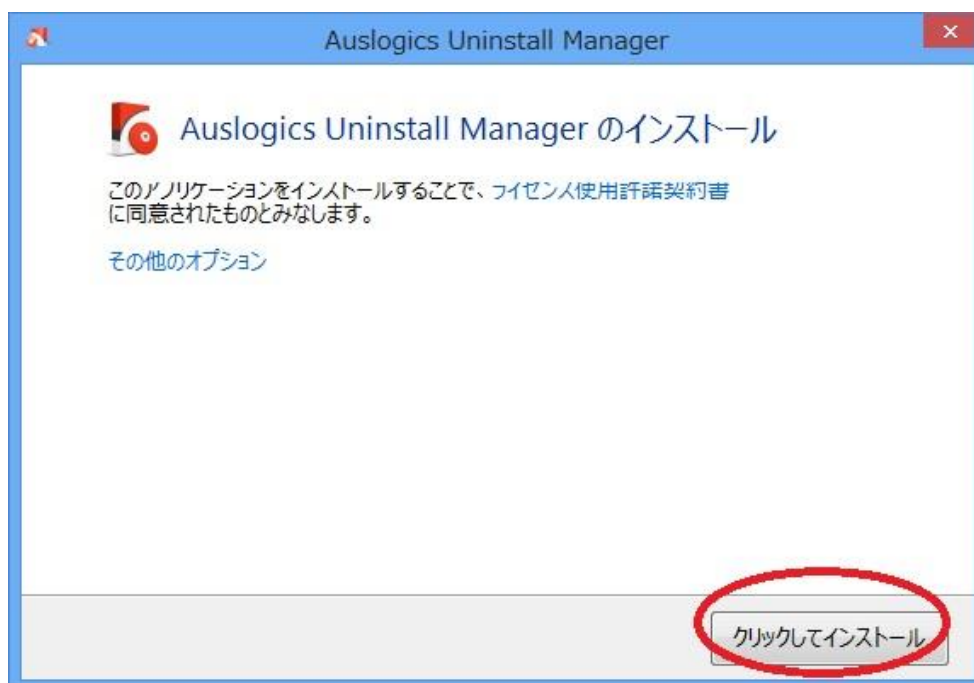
Auslogics Uninstall Manager

Auslogics Uninstall Manager のインストール

このアプリケーションをインストールすることで、ライセンス使用許諾契約書に同意されたものとみなします。

その他のオプション

クリックしてインストール